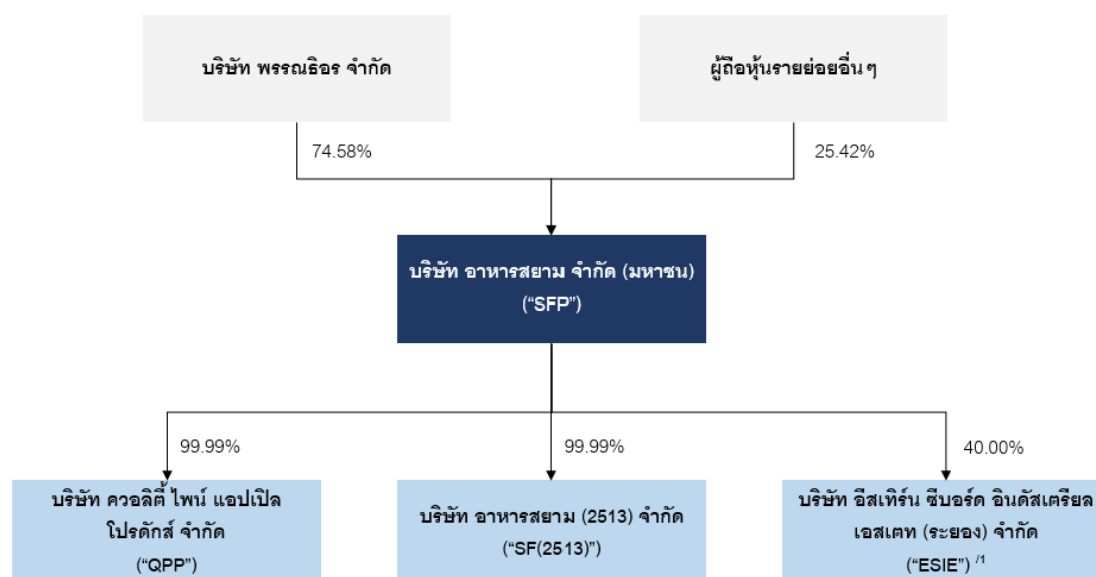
บริษัท พรรณธิอร จำกัด

ผู้ถือหุ้นรายย่อยอื่น ๆ

74.58%

25.42%

บริษัท อาหารสยาม จำกัด (มหาชน)
(“SFP”)

99.99%

99.99%

40.00%

บริษัท ควอลิตี้ ไพน์ แอปเปิล โปรดักส์ จำกัด
(“QPP”)

บริษัท อาหารสยาม (2513) จำกัด
(“SF(2513)”)

บริษัท อีสเทิร์น ซีบอร์ด อินดัสเตรียล เอสเตท (ระยอง) จำกัด
(“ESIE”) /1